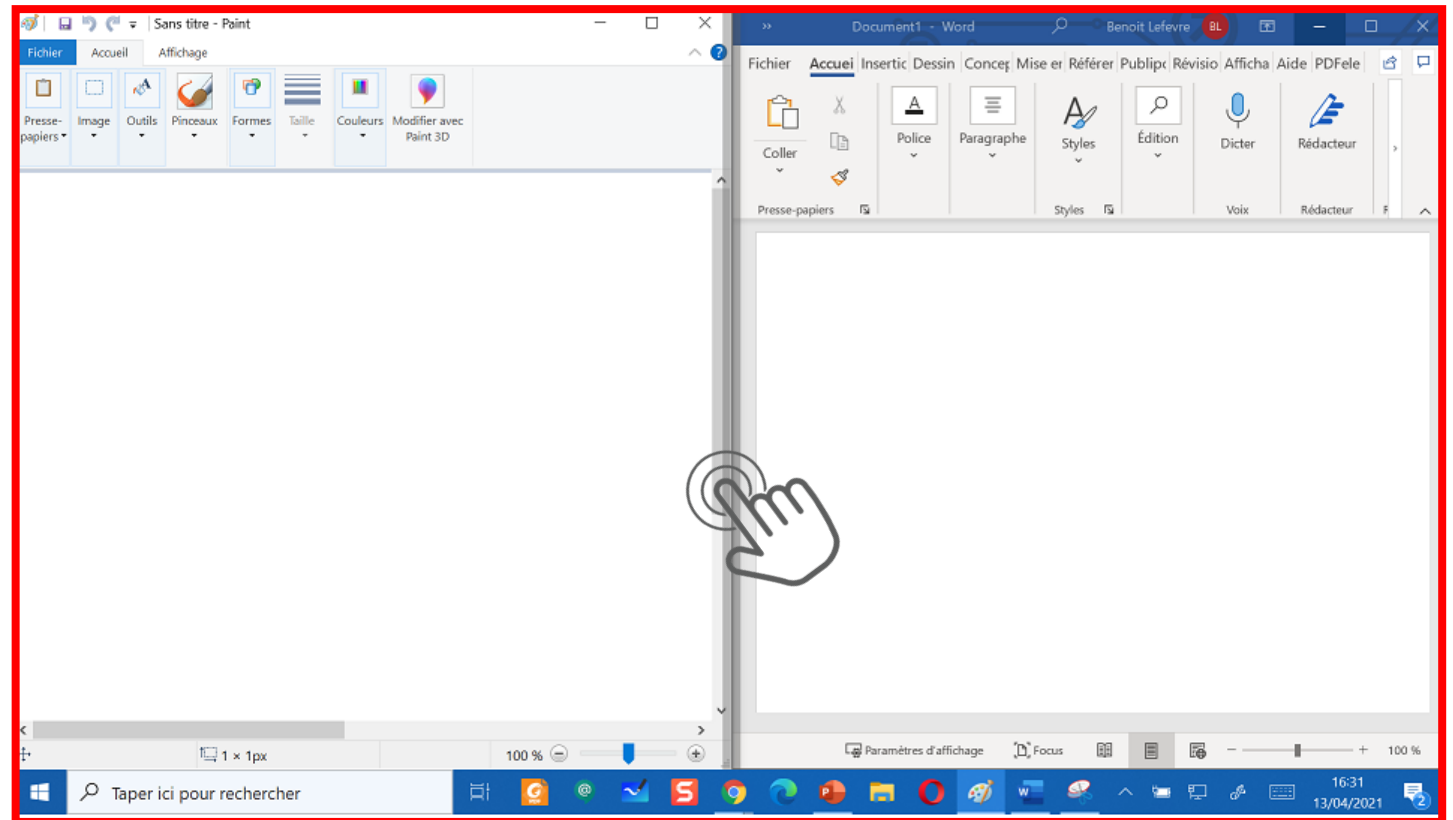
Sans titre - Paint

Fichier Accueil Affichage

Presse-papiers Image Outils Pinceaux Formes Taille Couleurs Modifier avec Paint 3D

1 × 1px

100 %

Document1 - Word Benoit Lefevre BL

Fichier Accueil Insertic Dessin Concep Mise er Référer Publipc Révisio Afficha Aide PDFele

Coller Police Paragraphe Styles Édition Dicter Rédacteur

Presse-papiers Styles Voix Rédacteur

Paramètres d'affichage Focus 100 %

Taper ici pour rechercher

16:31 13/04/2021

2